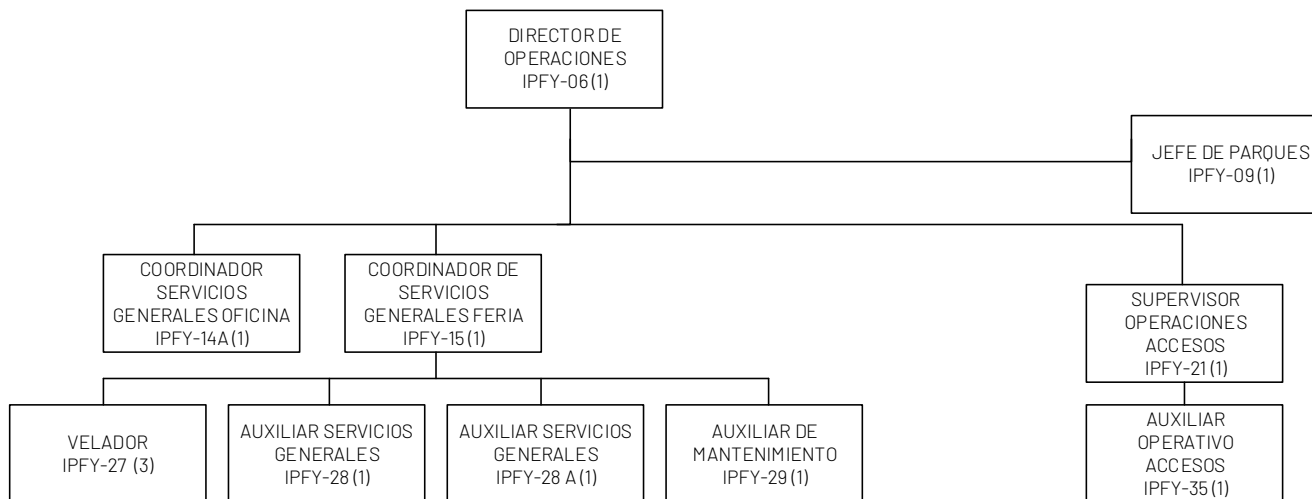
DIRECTOR DE OPERACIONES IPFY-06 (1)

JEFE DE PARQUES IPFY-09 (1)

COORDINADOR SERVICIOS GENERALES OFICINA IPFY-14A (1)

COORDINADOR DE SERVICIOS GENERALES FERIA IPFY-15 (1)

SUPERVISOR OPERACIONES ACCESOS IPFY-21 (1)

VELADOR IPFY-27 (3)

AUXILIAR SERVICIOS GENERALES IPFY-28 (1)

AUXILIAR SERVICIOS GENERALES IPFY-28 A (1)

AUXILIAR DE MANTENIMIENTO IPFY-29 (1)

AUXILIAR OPERATIVO ACCESOS IPFY-35 (1)